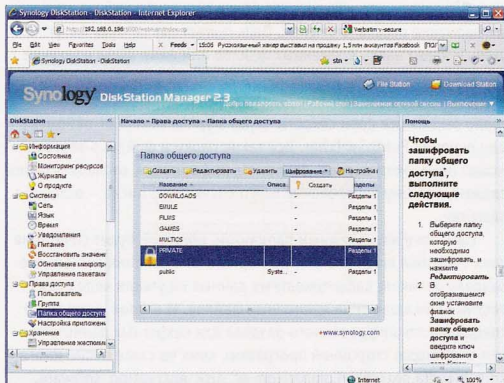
Synology DiskStation - DiskStation - Internet Explorer

http://192.168.0.196:5000/webman/index.cgi

Verbatim ✓-secure

File Edit View Favorites Tools Help × Feeds ▾ 15:05 Русскоязычный хакер выставил на продажу 1,5 млн аккаунтов Facebook [ПСИ]

Synology DiskStation - DiskStation

stn ▾

File Station

Download Station

Synology DiskStation Manager 2.3

Добро пожаловать, admin | Рабочий стол | Завершение сетевой сессии | Выключение

DiskStation

Информация

Состояние

Мониторинг ресурсов

Журналы

О продукте

Система

Сеть

Язык

Время

Уведомления

Питание

Восстановить значени

Обновление микропр

Управление пакетами

Права доступа

Пользователь

Группа

Папка общего доступа

Настройка приложени

Хранение

Управление жесткими

Начало › Права доступа › Папка общего доступа

Папка общего доступа

Создать Редактировать Удалить Шифрование ▾ Настройка

Создать

| Название | Описа | Разделы |
|---|---|---|
| DOWNLOADS | - | Раздел 1 |
| EMULE | - | Раздел 1 |
| FILMS | - | Раздел 1 |
| GAMES | - | Раздел 1 |
| MULTICS | - | Раздел 1 |
| PRIVATE | - | Раздел 1 |
| public | Syste... | Раздел 1 |

www.synology.com

Помощь

Чтобы зашифровать папку общего доступа¹, выполните следующие действия.

1. Выберите папку общего доступа, которую необходимо зашифровать, и нажмите Редактировать.

2. В отобразившемся окне установите флажок Зашифровать папку общего доступа и введите ключ шифрования в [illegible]

Internet

100%